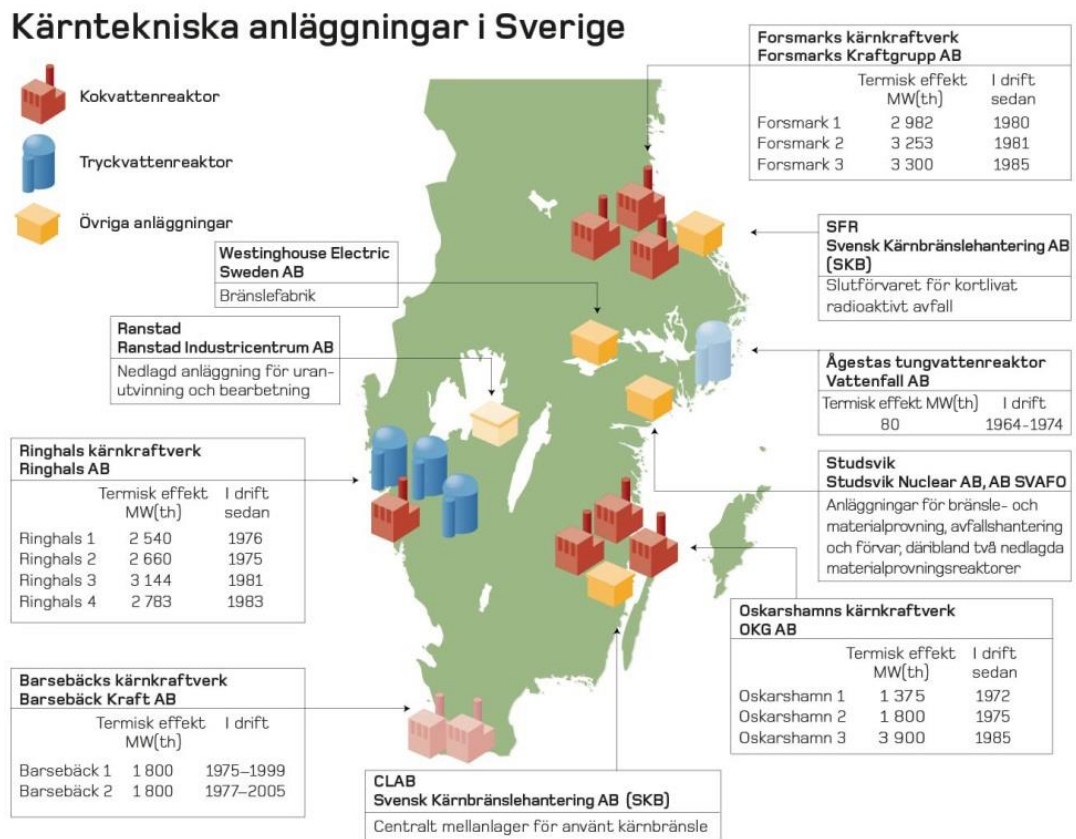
Kärntekniska anläggningar i Sverige

Kokvattenreaktor

Tryckvattenreaktor

Övriga anläggningar

Forsmarks kärnkraftverk
Forsmarks Kraftgrupp AB

| | Termisk effekt MW(th) | I drift sedan |
|---|---|---|
| Forsmark 1 | 2 982 | 1980 |
| Forsmark 2 | 3 253 | 1981 |
| Forsmark 3 | 3 300 | 1985 |

SFR
Svensk Kärnbränslehantering AB (SKB)
Slutförvaret för kortlivat radioaktivt avfall

Westinghouse Electric Sweden AB
Bränslefabrik

Ranstad
Ranstad Industricentrum AB
Nedlagd anläggning för uranutvinning och bearbetning

Ågestas tungvattenreaktor
Vattenfall AB

| Termisk effekt MW(th) | I drift |
|---|---|
| 80 | 1964–1974 |

Ringhals kärnkraftverk
Ringhals AB

| | Termisk effekt MW(th) | I drift sedan |
|---|---|---|
| Ringhals 1 | 2 540 | 1976 |
| Ringhals 2 | 2 660 | 1975 |
| Ringhals 3 | 3 144 | 1981 |
| Ringhals 4 | 2 783 | 1983 |

Studsvik
Studsvik Nuclear AB, AB SVAFO
Anläggningar för bränsle- och materialprovning, avfallshantering och förvar, däribland två nedlagda materialprovningsreaktorer

Oskarshamns kärnkraftverk
OKG AB

| | Termisk effekt MW(th) | I drift sedan |
|---|---|---|
| Oskarshamn 1 | 1 375 | 1972 |
| Oskarshamn 2 | 1 800 | 1975 |
| Oskarshamn 3 | 3 900 | 1985 |

Barsebäcks kärnkraftverk
Barsebäck Kraft AB

| | Termisk effekt MW(th) | I drift |
|---|---|---|
| Barsebäck 1 | 1 800 | 1975–1999 |
| Barsebäck 2 | 1 800 | 1977–2005 |

CLAB
Svensk Kärnbränslehantering AB (SKB)
Centralt mellanlager för använt kärnbränsle